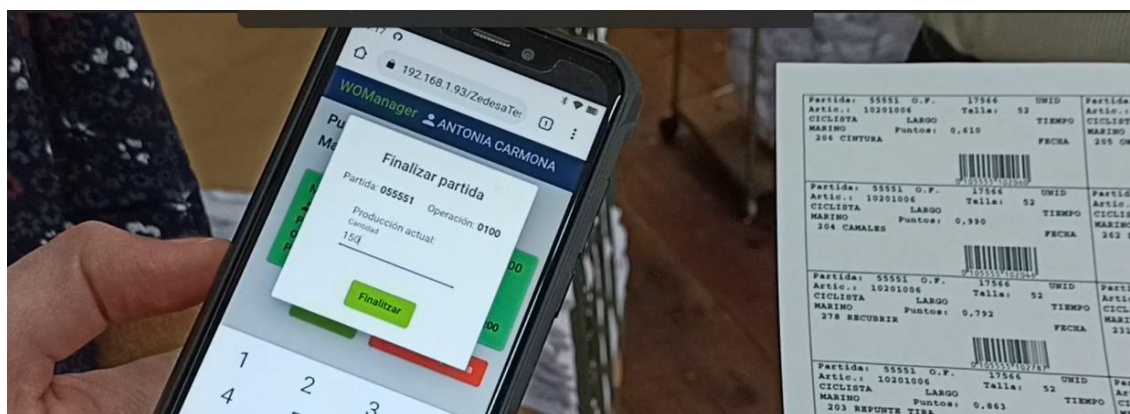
192.168.1.93/ZedesaTe

WOManager ANTONIA CARMONA

Finalizar partida

Partida: 055551 Operación: 0100

Producción actual
Cantidad
150

Finalitzar

1
2
3
4

Partida: 55551 O.F. 17566 UNID
Artic.: 10201006 Talla: 52
CICLISTA LARGO TIEMPO
MARINO Puntos: 0,610
206 CINTURA FECHA

Partida: 55551 O.F. 17566 UNID
Artic.: 10201006 Talla: 52
CICLISTA LARGO TIEMPO
MARINO Puntos: 0,990
204 CAMALES FECHA

Partida: 55551 O.F. 17566 UNID
Artic.: 10201006 Talla: 52
CICLISTA LARGO TIEMPO
MARINO Puntos: 0,792
278 RECUBRIR FECHA

Partida: 55551 O.F. 17566 UNID
Artic.: 10201006 Talla: 52
CICLISTA LARGO TIEMPO
MARINO Puntos: 0,863
203 REPUNTE TIRA